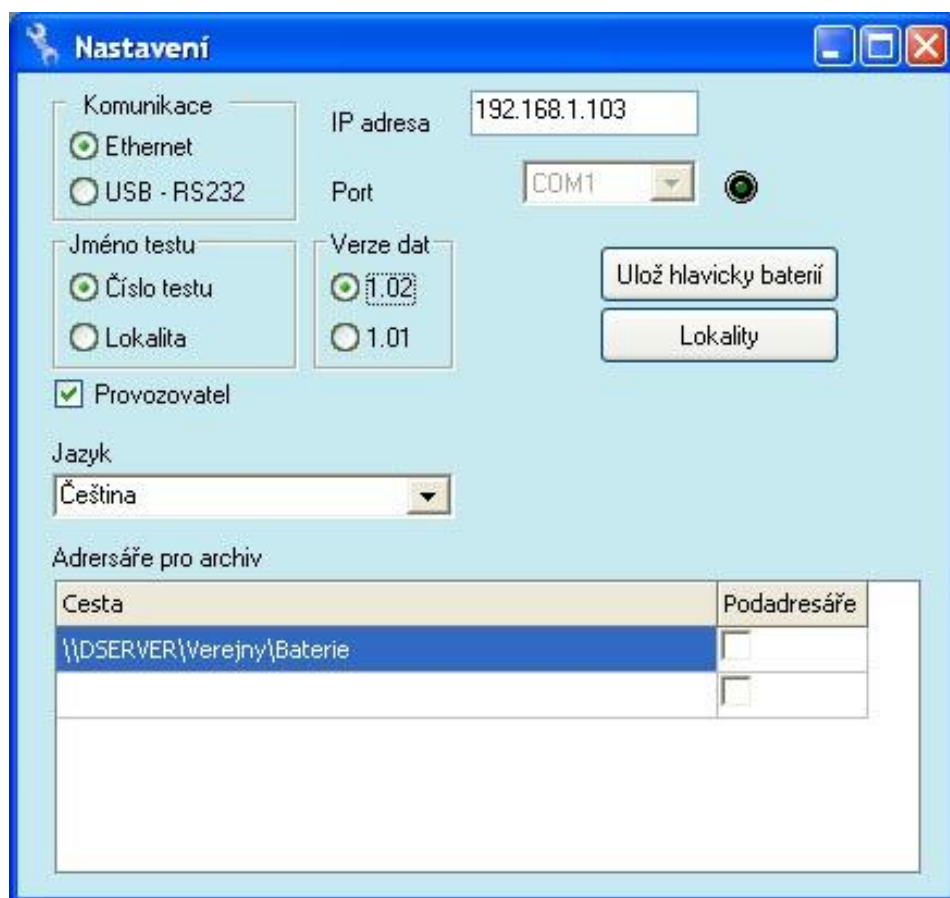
Nastavení

Komunikace
Ethernet
USB - RS232

IP adresa 192.168.1.103

Port COM1

Jméno testu
Číslo testu
Lokalita

Verze dat
1.02
1.01

Ulož hlavicky baterií

Lokality

Provozovatel

Jazyk
Čeština

Adrersáře pro archiv

| Cesta | Podadresáře |
|---|---|
| \\DSERVER\Verejny\Baterie | |
| | |